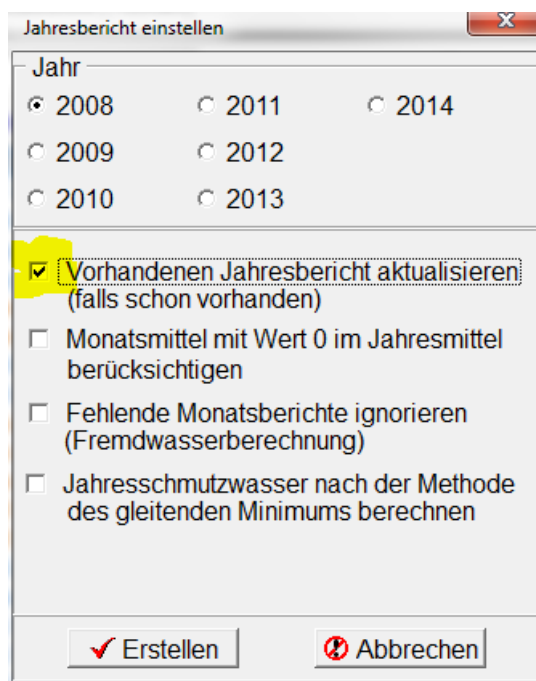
Jahresbericht einstellen

x

Jahr

2008

2011

2014

2009

2012

2010

2013

Vorhandenen Jahresbericht aktualisieren (falls schon vorhanden)

Monatsmittel mit Wert 0 im Jahresmittel berücksichtigen

Fehlende Monatsberichte ignorieren (Fremdwasserberechnung)

Jahresschmutzwasser nach der Methode des gleitenden Minimums berechnen

Erstellen

Abbrechen